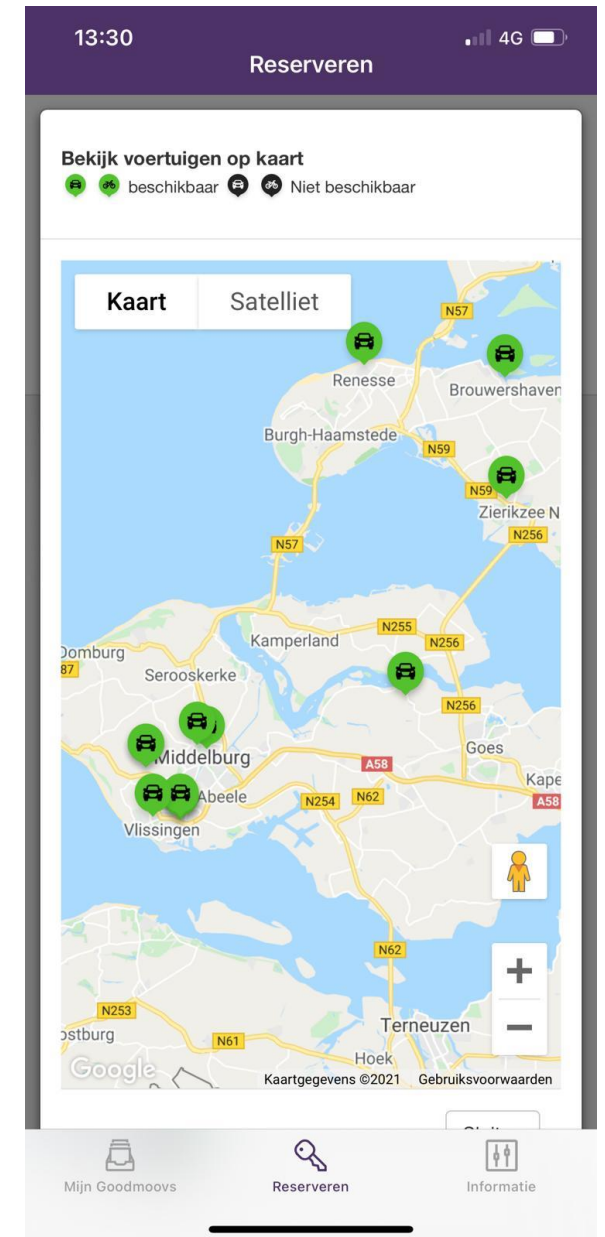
13:30
4G
Reserveren

Bekijk voertuigen op kaart
beschikbaar Niet beschikbaar

Kaart Satelliet

N57
Renesse
Brouwershaven
Burgh-Haamstede
N59
N59
Zierikzee N
N256
N57
Kamperland
N255
N256
Domburg
87
Serooskerke
N256
Middelburg
Goes
A58
Kape
Abeele
N254
N62
A58
Vlissingen
N62
N253
ostburg
N61
Terneuzen
Hoek
Google
Kaartgegevens ©2021 Gebruiksvoorwaarden

Mijn Goodmoovs
Reserveren
Informatie